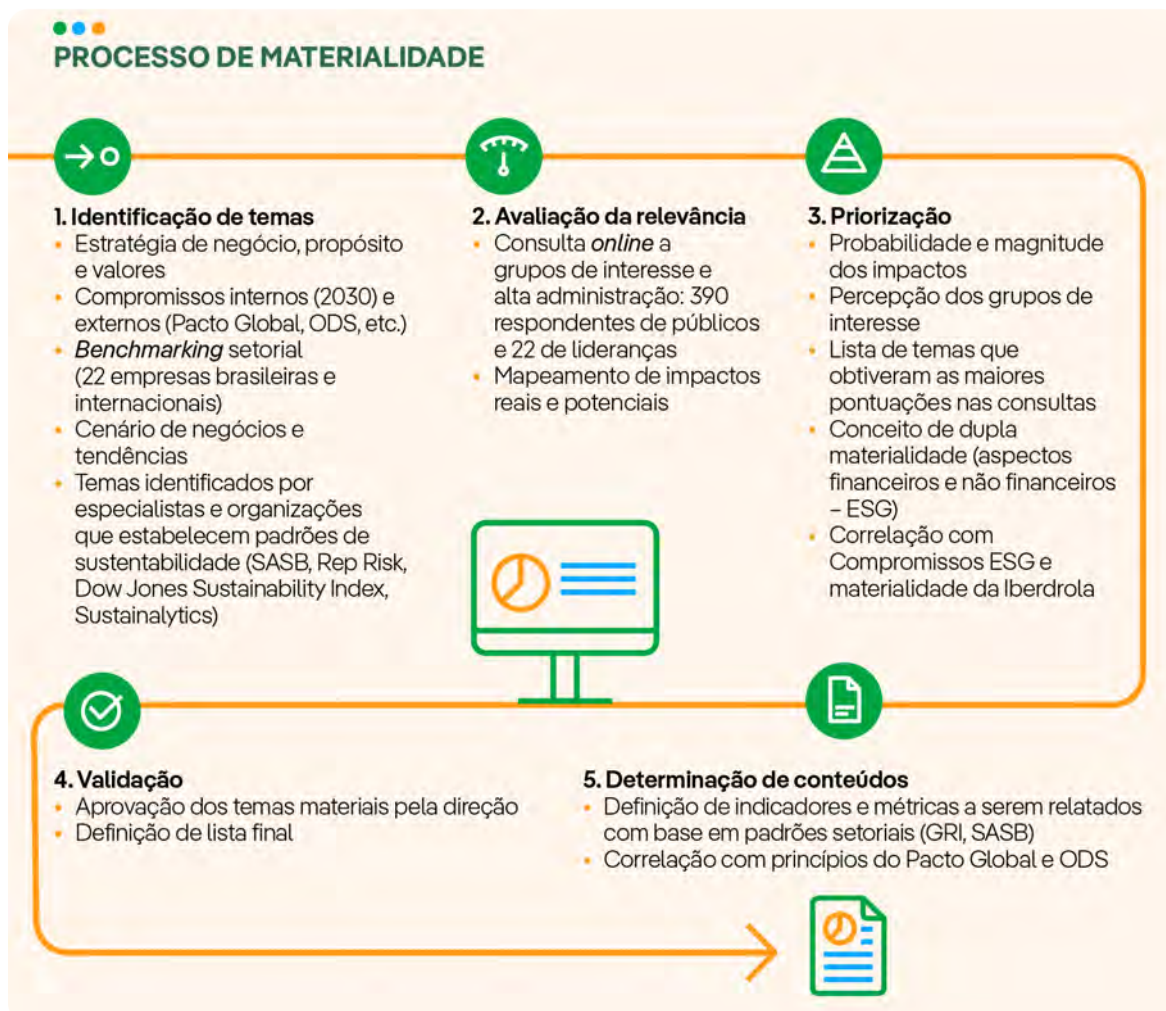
PROCESSO DE MATERIALIDADE

1. Identificação de temas
- Estratégia de negócio, propósito e valores
- Compromissos internos (2030) e externos (Pacto Global, ODS, etc.)
- *Benchmarking* setorial (22 empresas brasileiras e internacionais)
- Cenário de negócios e tendências
- Temas identificados por especialistas e organizações que estabelecem padrões de sustentabilidade (SASB, Rep Risk, Dow Jones Sustainability Index, Sustainalytics)

2. Avaliação da relevância
- Consulta *online* a grupos de interesse e alta administração: 390 respondentes de públicos e 22 de lideranças
- Mapeamento de impactos reais e potenciais

3. Priorização
- Probabilidade e magnitude dos impactos
- Percepção dos grupos de interesse
- Lista de temas que obtiveram as maiores pontuações nas consultas
- Conceito de dupla materialidade (aspectos financeiros e não financeiros – ESG)
- Correlação com Compromissos ESG e materialidade da Iberdrola

4. Validação
- Aprovação dos temas materiais pela direção
- Definição de lista final

5. Determinação de conteúdos
- Definição de indicadores e métricas a serem relatados com base em padrões setoriais (GRI, SASB)
- Correlação com princípios do Pacto Global e ODS